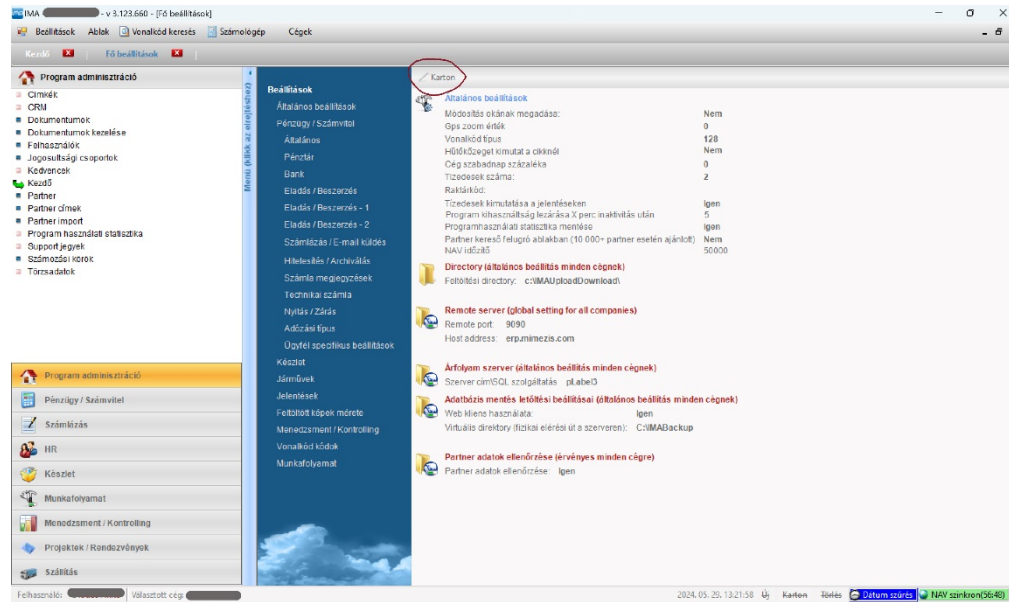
IMA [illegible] - v 3.123.660 - [Fő beállítások]

Beállítások Ablak Vonalkód keresés Számológép Cégek

Kezdő Fő beállítások

Program adminisztráció

Címkék
CRM
Dokumentumok
Dokumentumok kezelése
Felhasználók
Jogosultsági csoportok
Kedvencek
Kezdő
Partner
Partner címek
Partner import
Program használati statisztika
Support jegyek
Számozási körök
Törzsadatok

Program adminisztráció
Pénzügy / Számvitel
Számlázás
HR
Készlet
Munkafolyamat
Menedzsment / Kontrolling
Projektek / Rendezvények
Szállítás

Menü (klikk az elrejtéshez)

Beállítások
Általános beállítások
Pénzügy / Számvitel
Általános
Pénztár
Bank
Eladás / Beszerzés
Eladás / Beszerzés - 1
Eladás / Beszerzés - 2
Számlázás / E-mail küldés
Hitelesítés / Archiválás
Számla megjegyzések
Technikai számla
Nyitás / Zárás
Adózási típus
Ügyfél specifikus beállítások
Készlet
Járművek
Jelentések
Feltöltött képek mérete
Menedzsment / Kontrolling
Vonalkód kódok
Munkafolyamat

Karton

Általános beállítások
| | |
|---|---|
| Módosítás okának megadása: | Nem |
| Gps zoom érték | 0 |
| Vonalkód típus | 128 |
| Hűtőközeget kimutat a cikknél | Nem |
| Cég szabadnap százaléka | 0 |
| Tizedesek száma: | 2 |
| Raktárkód: | |
| Tizedesek kimutatása a jelentéseken | Igen |
| Program kihasználtság lezárása X perc inaktivitás után | 5 |
| Programhasználati statisztika mentése | Igen |
| Partner kereső felugró ablakban (10 000+ partner esetén ajánlott) | Nem |
| NAV időzítő | 50000 |

Directory (általános beállítás minden cégnek)
Feltöltési directory: c:\IMAUploadDownload\

Remote server (global setting for all companies)
Remote port: 9090
Host address: erp.mimezis.com

Árfolyam szerver (általános beállítás minden cégnek)
Szerver cím\SQL szolgáltatás pLabel3

Adatbázis mentés letöltési beállításai (általános minden cégnek)
Web kliens használata: Igen
Virtuális directory (fizikai elérési út a szerveren): C:\IMABackup

Partner adatok ellenőrzése (érvényes minden cégre)
Partner adatok ellenőrzése: Igen

Felhasználó: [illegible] Választott cég: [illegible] 2024. 05. 29. 13:21:58 Új Karton Törlés Dátum szűrés NAV szinkron(56:48)